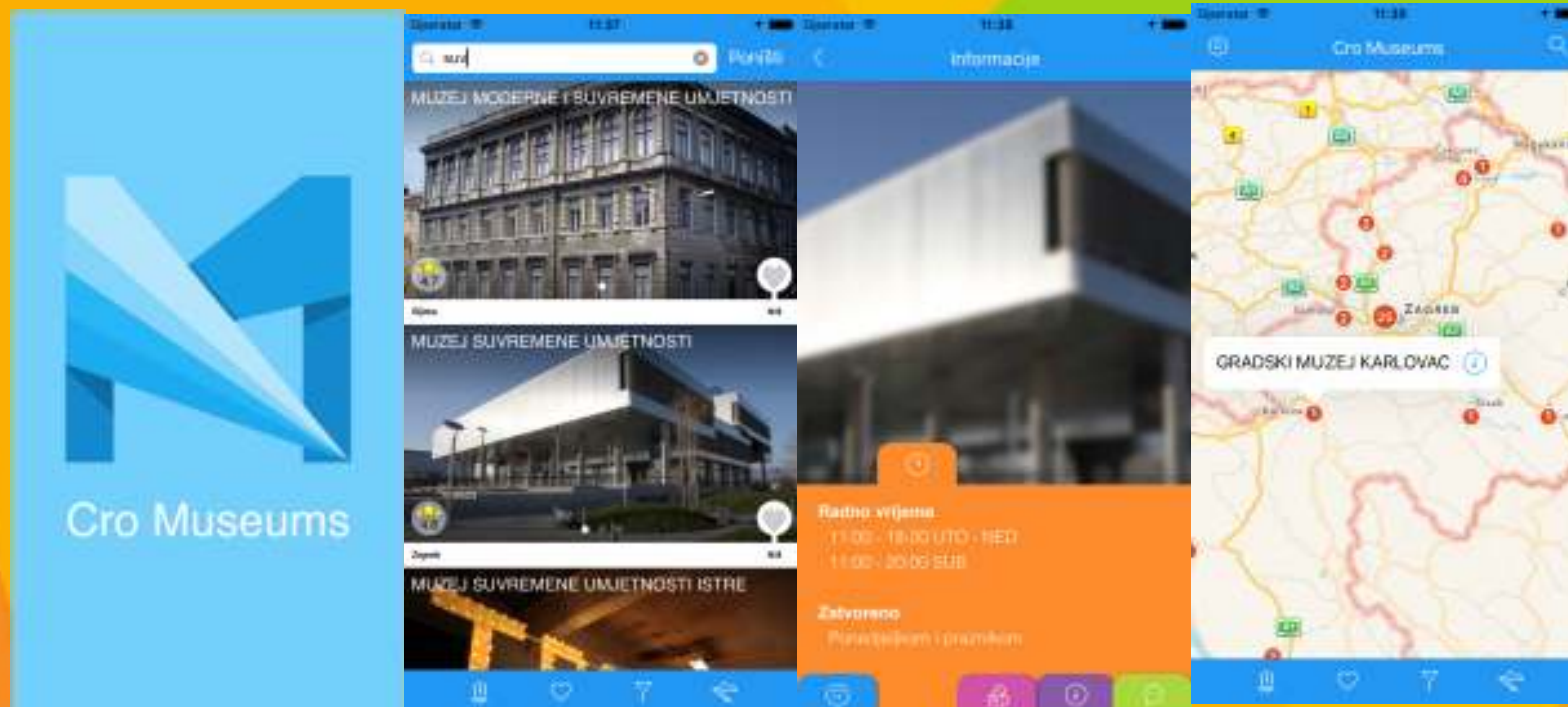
Cro Museums

Operator 11:37
suv
Poništi
MUZEJ MODERNE I SUVREMENE UMJETNOSTI
Rijeka
MUZEJ SUVREMENE UMJETNOSTI
Zagreb
MUZEJ SUVREMENE UMJETNOSTI ISTRE

Operator 11:38
Informacija
Radno vrijeme
11:00 - 18:00 UTO - NED
11:00 - 20:00 SUB
Zatvoreno
Ponedjeljkom i praznikom

Operator 11:38
Cro Museums
Zagreb
GRADSKI MUZEJ KARLOVAC
Karlovac